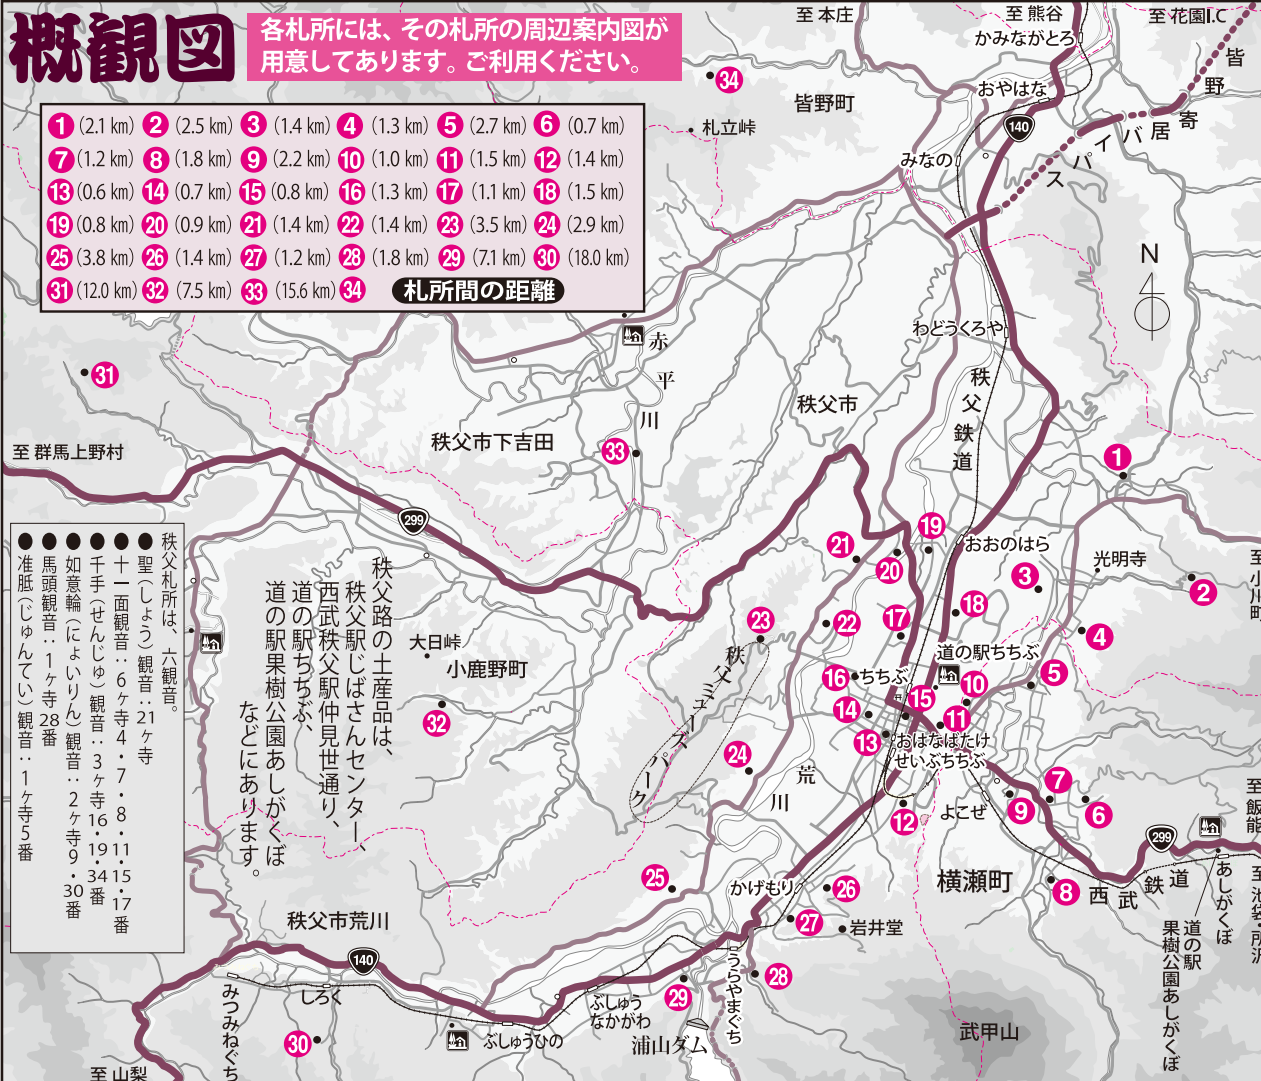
概観図

各札所には、その札所の周辺案内図が用意してあります。ご利用ください。

1 (2.1 km) 2 (2.5 km) 3 (1.4 km) 4 (1.3 km) 5 (2.7 km) 6 (0.7 km)
7 (1.2 km) 8 (1.8 km) 9 (2.2 km) 10 (1.0 km) 11 (1.5 km) 12 (1.4 km)
13 (0.6 km) 14 (0.7 km) 15 (0.8 km) 16 (1.3 km) 17 (1.1 km) 18 (1.5 km)
19 (0.8 km) 20 (0.9 km) 21 (1.4 km) 22 (1.4 km) 23 (3.5 km) 24 (2.9 km)
25 (3.8 km) 26 (1.4 km) 27 (1.2 km) 28 (1.8 km) 29 (7.1 km) 30 (18.0 km)
31 (12.0 km) 32 (7.5 km) 33 (15.6 km) 34

札所間の距離

至 本庄
至 熊谷
かみながとろ
至 花園I.C
皆野寄居バイパス
34
皆野町
札立峠
おやはな
140
みなの
N
赤平川
わどうくろや
秩父鉄道
秩父市
31
至 群馬上野村
秩父市下吉田
33
1
299
19
おおのはら
光明寺
21
20
3
2
至 小川町
18
23
22
17
4
道の駅ちちぶ
5
大日峠
小鹿野町
秩父ミューズパーク
16
ちちぶ
10
15
14
11
32
13
おはなばたけ
せいぶちちぶ
24
荒川
7
9
6
よこぜ
至 飯能
12
299
横瀬町
25
かげもり
26
8
西武鉄道
あしがくぼ
至 池袋・所沢
道の駅果樹公園あしがくぼ
27
岩井堂
秩父市荒川
140
28
うらやまぐち
しろく
ぶしゅうなかがわ
29
みつみねぐち
30
ぶしゅうひの
浦山ダム
武甲山
至 山梨

秩父札所は、六観音。
● 聖(しょう)観音:21ヶ寺
● 十一面観音:6ヶ寺4・7・8・11・15・17番
● 千手(せんじゅ)観音:3ヶ寺16・19・34番
● 如意輪(にょいりん)観音:2ヶ寺9・30番
● 馬頭観音:1ヶ寺28番
● 准胝(じゅんてい)観音:1ヶ寺5番

秩父路の土産品は、秩父駅じばさんセンター、西武秩父駅仲見世通り、道の駅ちちぶ、道の駅果樹公園あしがくぼなどにあります。